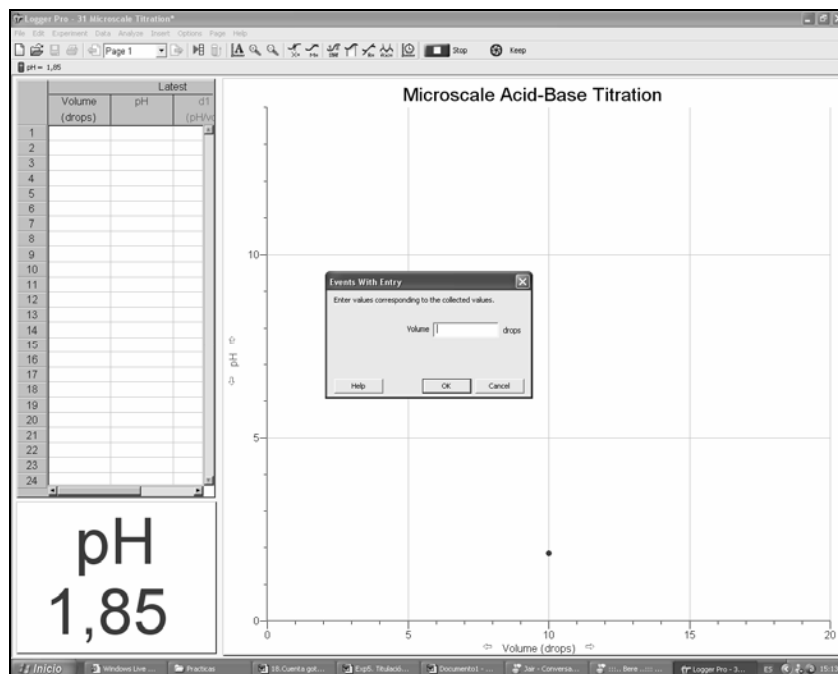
Logger Pro - 31 Microscale Titration*

File Edit Experiment Data Analyze Insert Options Page Help

Page 1 Stop Keep

pH = 1,85

| | Latest | | |
|---|---|---|---|
| | Volume (drops) | pH | d1 (pH/v |
| 1 | | | |
| 2 | | | |
| 3 | | | |
| 4 | | | |
| 5 | | | |
| 6 | | | |
| 7 | | | |
| 8 | | | |
| 9 | | | |
| 10 | | | |
| 11 | | | |
| 12 | | | |
| 13 | | | |
| 14 | | | |
| 15 | | | |
| 16 | | | |
| 17 | | | |
| 18 | | | |
| 19 | | | |
| 20 | | | |
| 21 | | | |
| 22 | | | |
| 23 | | | |
| 24 | | | |

pH
1,85

Microscale Acid-Base Titration

Events With Entry

Enter values corresponding to the collected values.

Volume drops

Help OK Cancel

10
5
0
pH

0 5 10 15 20
Volume (drops)

Inicio Windows Live ... Practicas 18.Cuenta got... Exp5. Titulació... Documento1 - ... Jair - Conversa... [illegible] Logger Pro - 3... ES 15:13